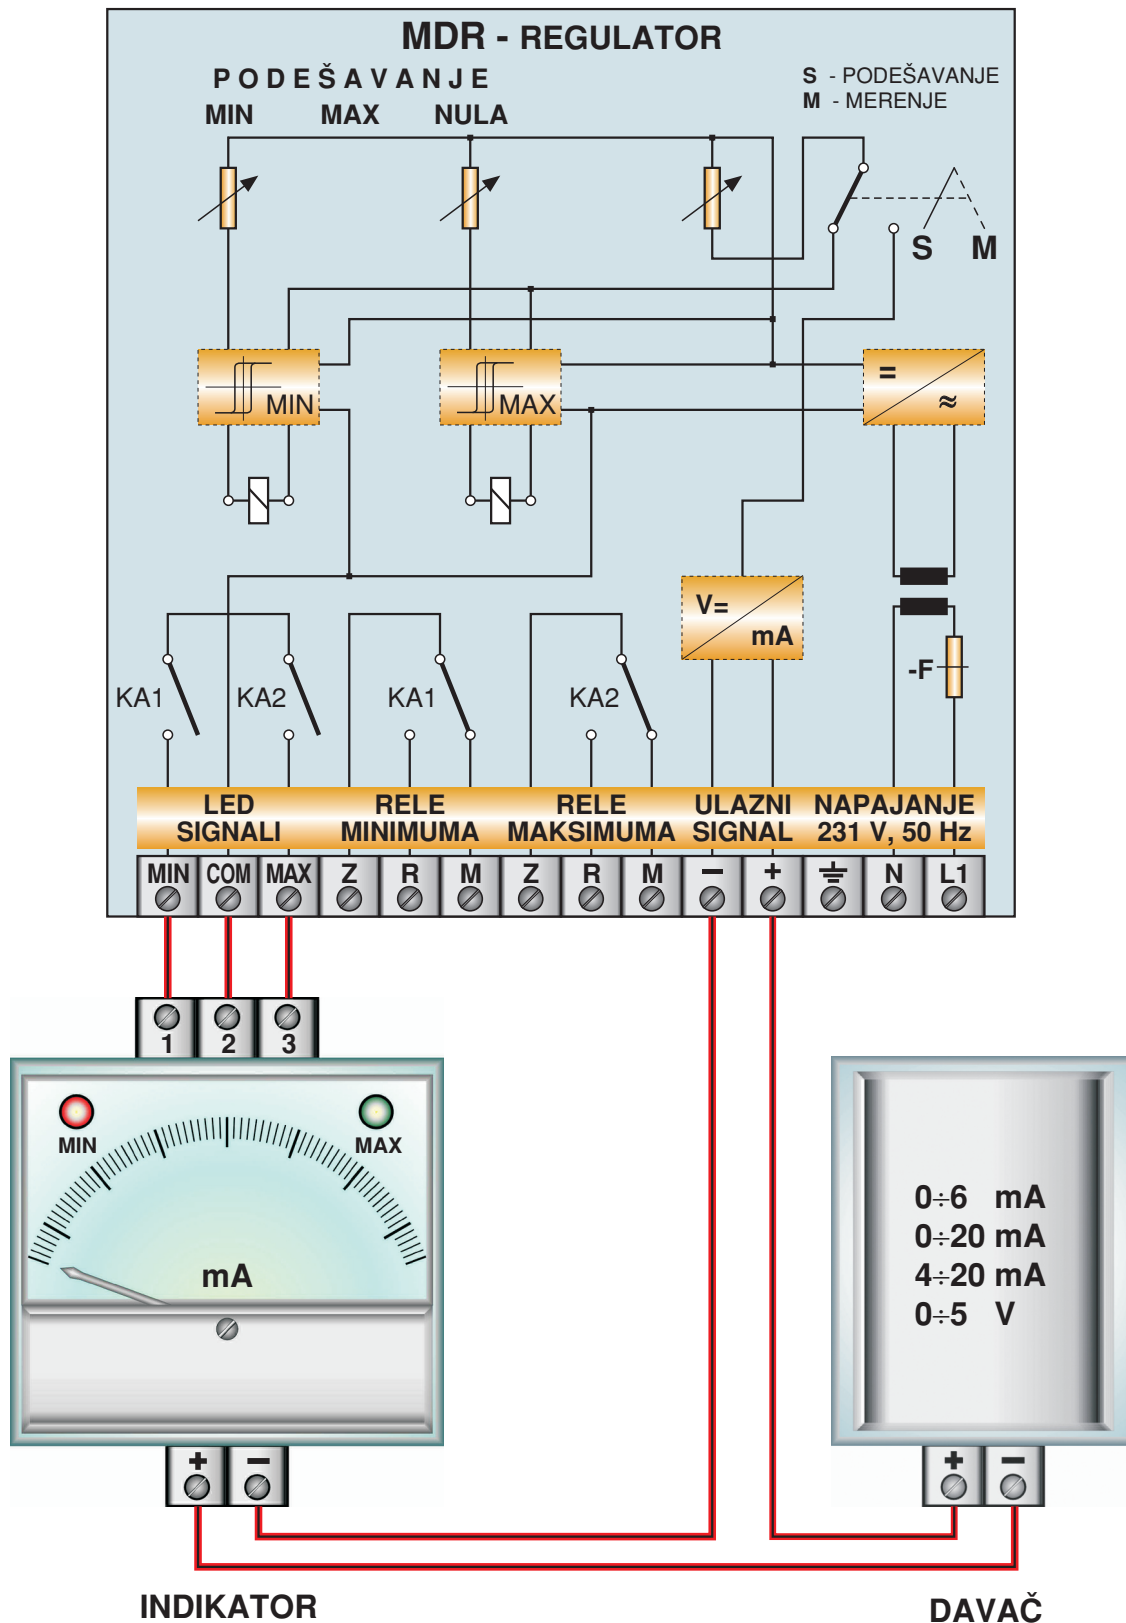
MDR - REGULATOR

PODEŠAVANJE

MIN MAX NULA

S - PODEŠAVANJE
M - MERENJE

S M

MIN

MAX

=
≈

V=
mA

-F

KA1 KA2 KA1 KA2

LED SIGNALI

RELE MINIMUMA

RELE MAKSIMUMA

ULAZNI SIGNAL

NAPAJANJE 231 V, 50 Hz

| MIN | COM | MAX | Z | R | M | Z | R | M | − | + | ⏚ | N | L1 |
|---|---|---|---|---|---|---|---|---|---|---|---|---|---|

1 2 3

MIN MAX

mA

0÷6 mA
0÷20 mA
4÷20 mA
0÷5 V

+ −

+ −

INDIKATOR

DAVAČ